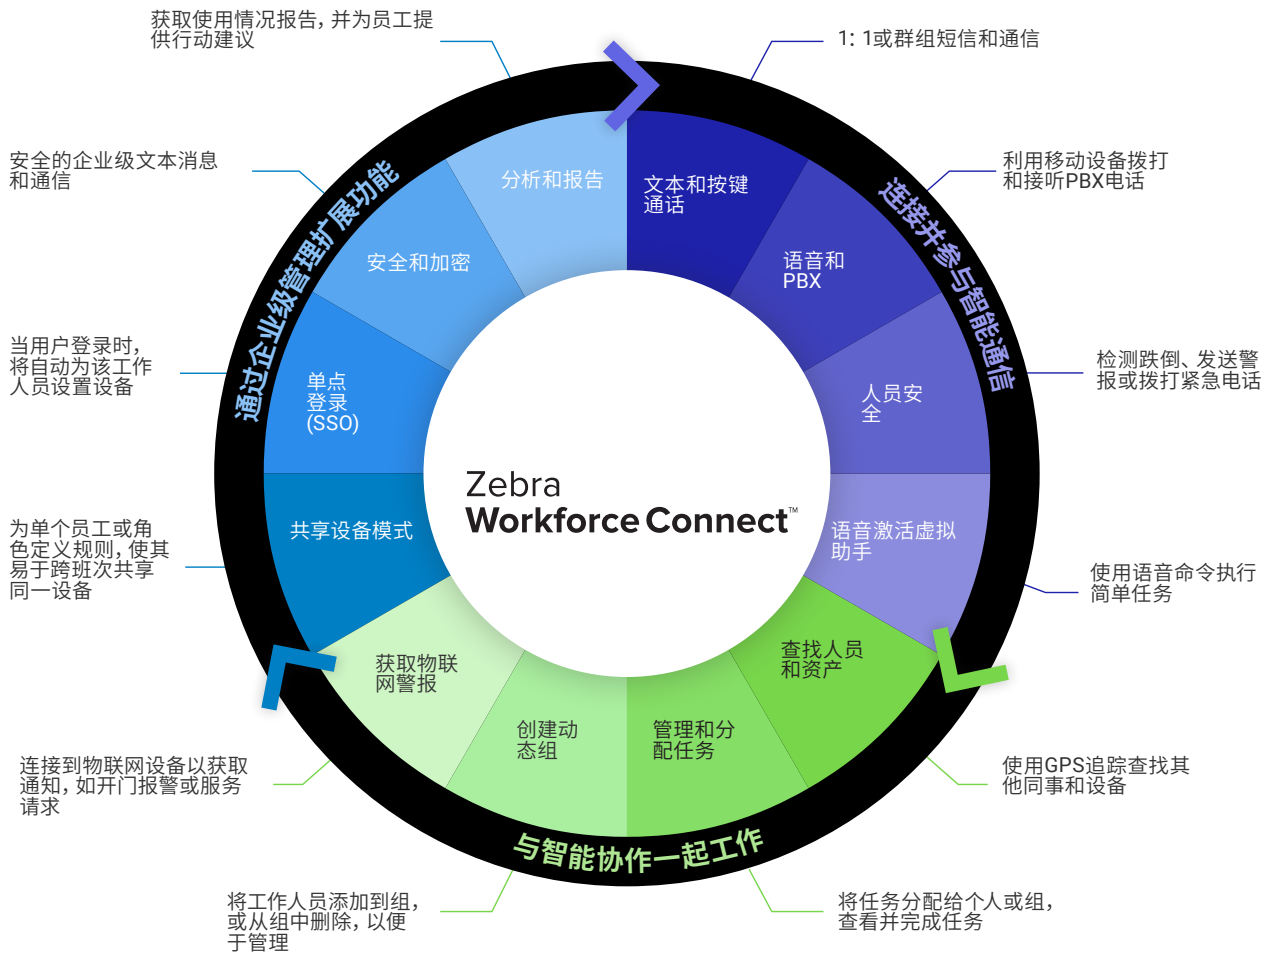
获取使用情况报告，并为员工提供行动建议

1: 1或群组短信和通信

安全的企业级文本消息和通信

利用移动设备拨打和接听PBX电话

当用户登录时，将自动为该工作人员设置设备

检测跌倒、发送警报或拨打紧急电话

为单个员工或角色定义规则，使其易于跨班次共享同一设备

使用语音命令执行简单任务

连接到物联网设备以获取通知，如开门报警或服务请求

使用GPS追踪查找其他同事和设备

将工作人员添加到组，或从组中删除，以便于管理

将任务分配给个人或组，查看并完成任务

通过企业级管理扩展功能

连接并参与智能通信

与智能协作一起工作

分析和报告

文本和按键通话

语音和PBX

人员安全

语音激活虚拟助手

查找人员和资产

管理和分配任务

创建动态组

获取物联网警报

共享设备模式

单点登录(SSO)

安全和加密

Zebra Workforce Connect™